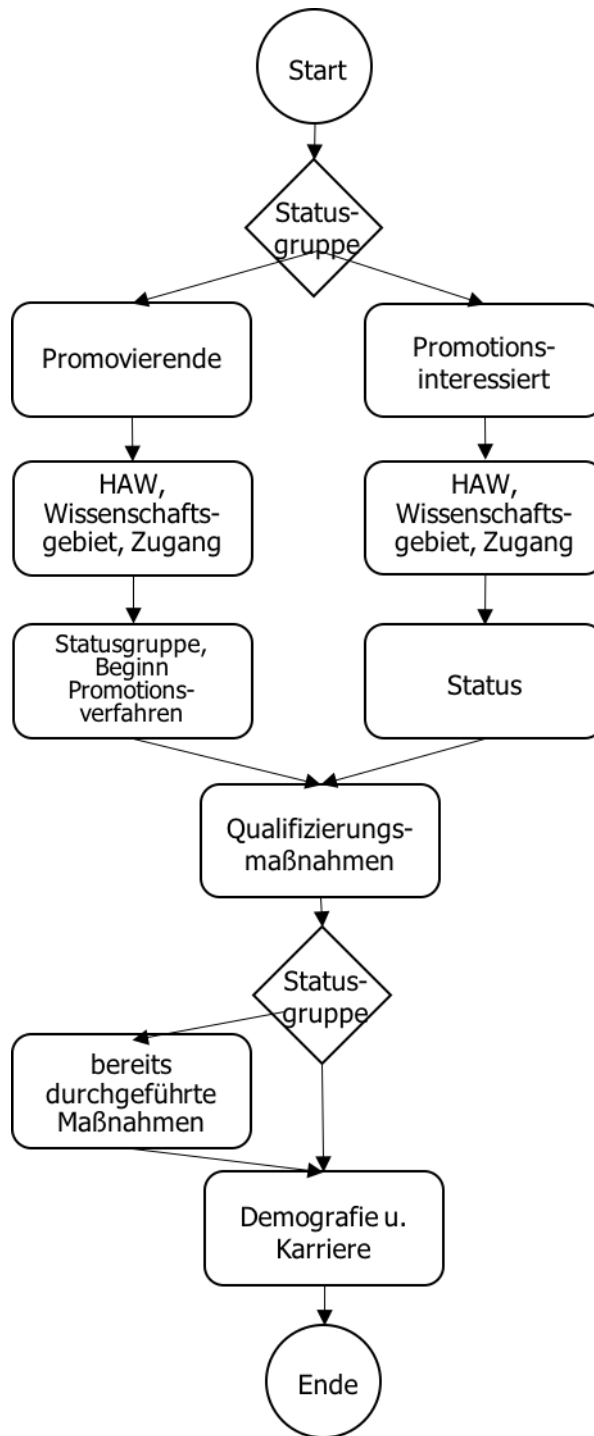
Start

Statusgruppe

Promovierende

Promotionsinteressiert

HAW, Wissenschaftsgebiet, Zugang

HAW, Wissenschaftsgebiet, Zugang

Statusgruppe, Beginn Promotionsverfahren

Status

Qualifizierungsmaßnahmen

Statusgruppe

bereits durchgeführte Maßnahmen

Demografie u. Karriere

Ende